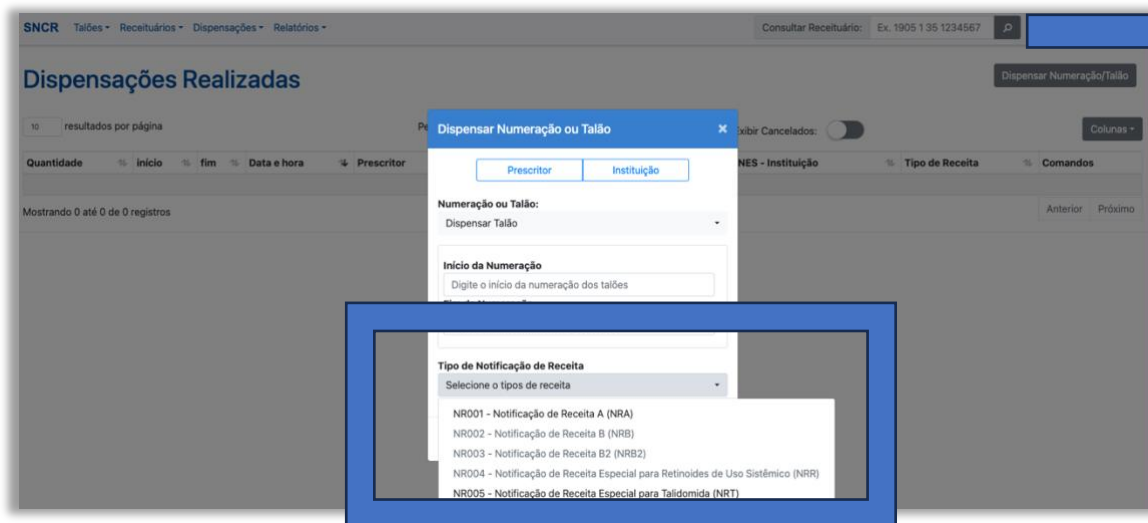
SNCR Talões ▾ Receituários ▾ Dispensações ▾ Relatórios ▾

Consultar Receituário: Ex. 1905 1 35 1234567

Dispensações Realizadas

Dispensar Numeração/Talão

10 resultados por página

Pe

Exibir Cancelados:

Colunas ▾

Quantidade | início | fim | Data e hora | Prescritor | NES - Instituição | Tipo de Receita | Comandos

Mostrando 0 até 0 de 0 registros

Anterior Próximo

Dispensar Numeração ou Talão

×

Prescritor Instituição

Numeração ou Talão:

Dispensar Talão

Início da Numeração

Digite o início da numeração dos talões

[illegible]

Tipo de Notificação de Receita

Selecione o tipos de receita

NR001 - Notificação de Receita A (NRA)

NR002 - Notificação de Receita B (NRB)

NR003 - Notificação de Receita B2 (NRB2)

NR004 - Notificação de Receita Especial para Retinoides de Uso Sistêmico (NRR)

NR005 - Notificação de Receita Especial para Talidomida (NRT)